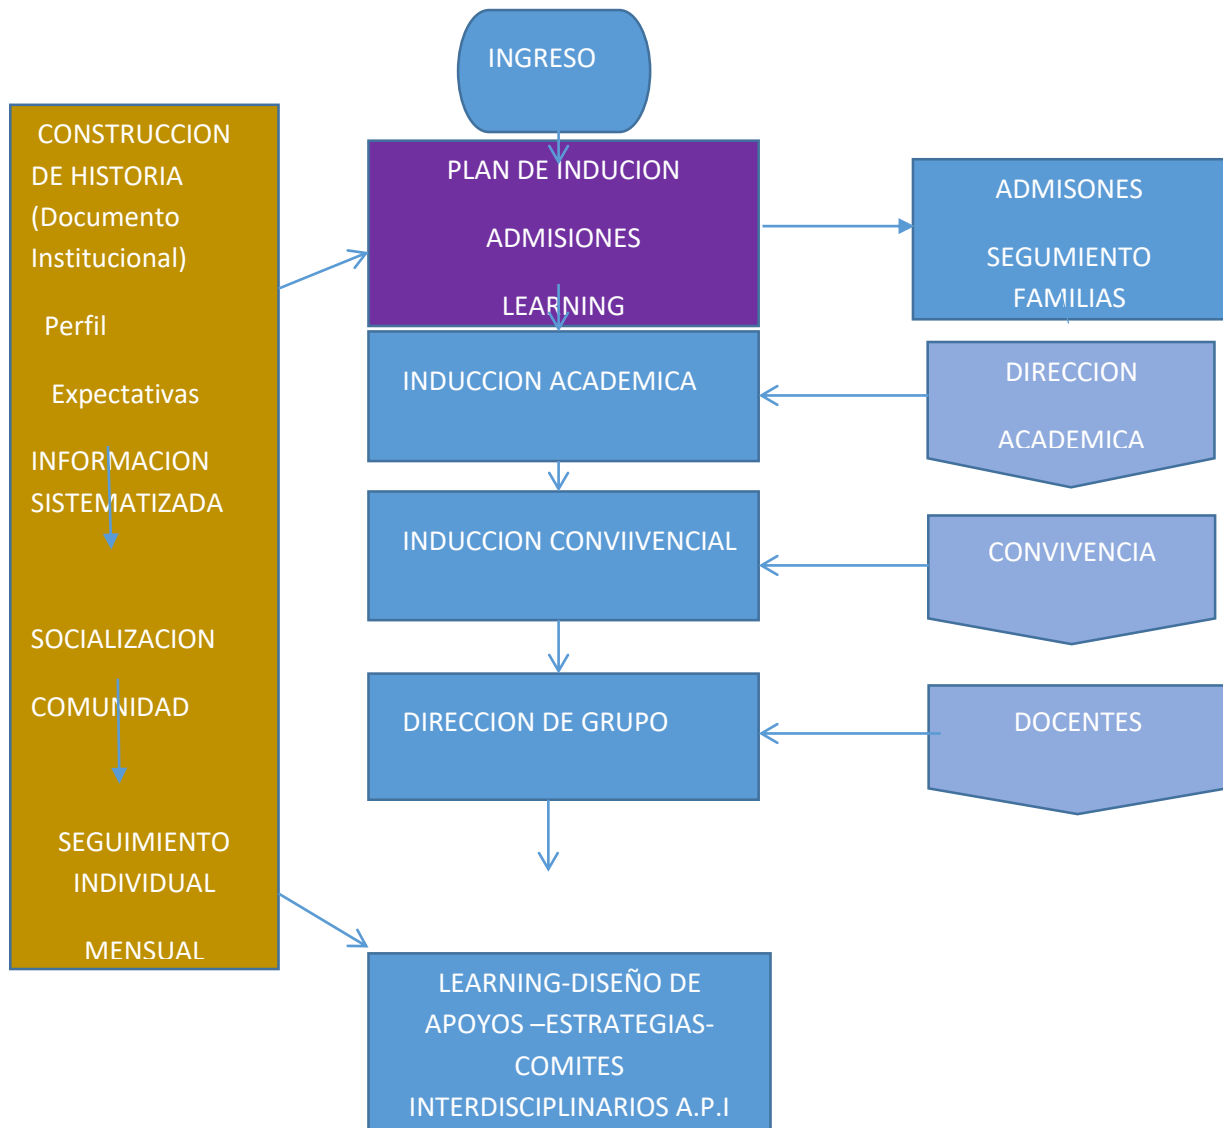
INGRESO

CONSTRUCCION DE HISTORIA (Documento Institucional)

Perfil

Expectativas

INFORMACION SISTEMATIZADA

SOCIALIZACION

COMUNIDAD

SEGUIMIENTO INDIVIDUAL

MENSUAL

PLAN DE INDUCION

ADMISIONES

LEARNING

ADMISONES

SEGUMIENTO FAMILIAS

INDUCCION ACADEMICA

DIRECCION

ACADEMICA

INDUCCION CONVIIVENCIAL

CONVIVENCIA

DIRECCION DE GRUPO

DOCENTES

LEARNING-DISEÑO DE APOYOS –ESTRATEGIAS- COMITES INTERDISCIPLINARIOS A.P.I